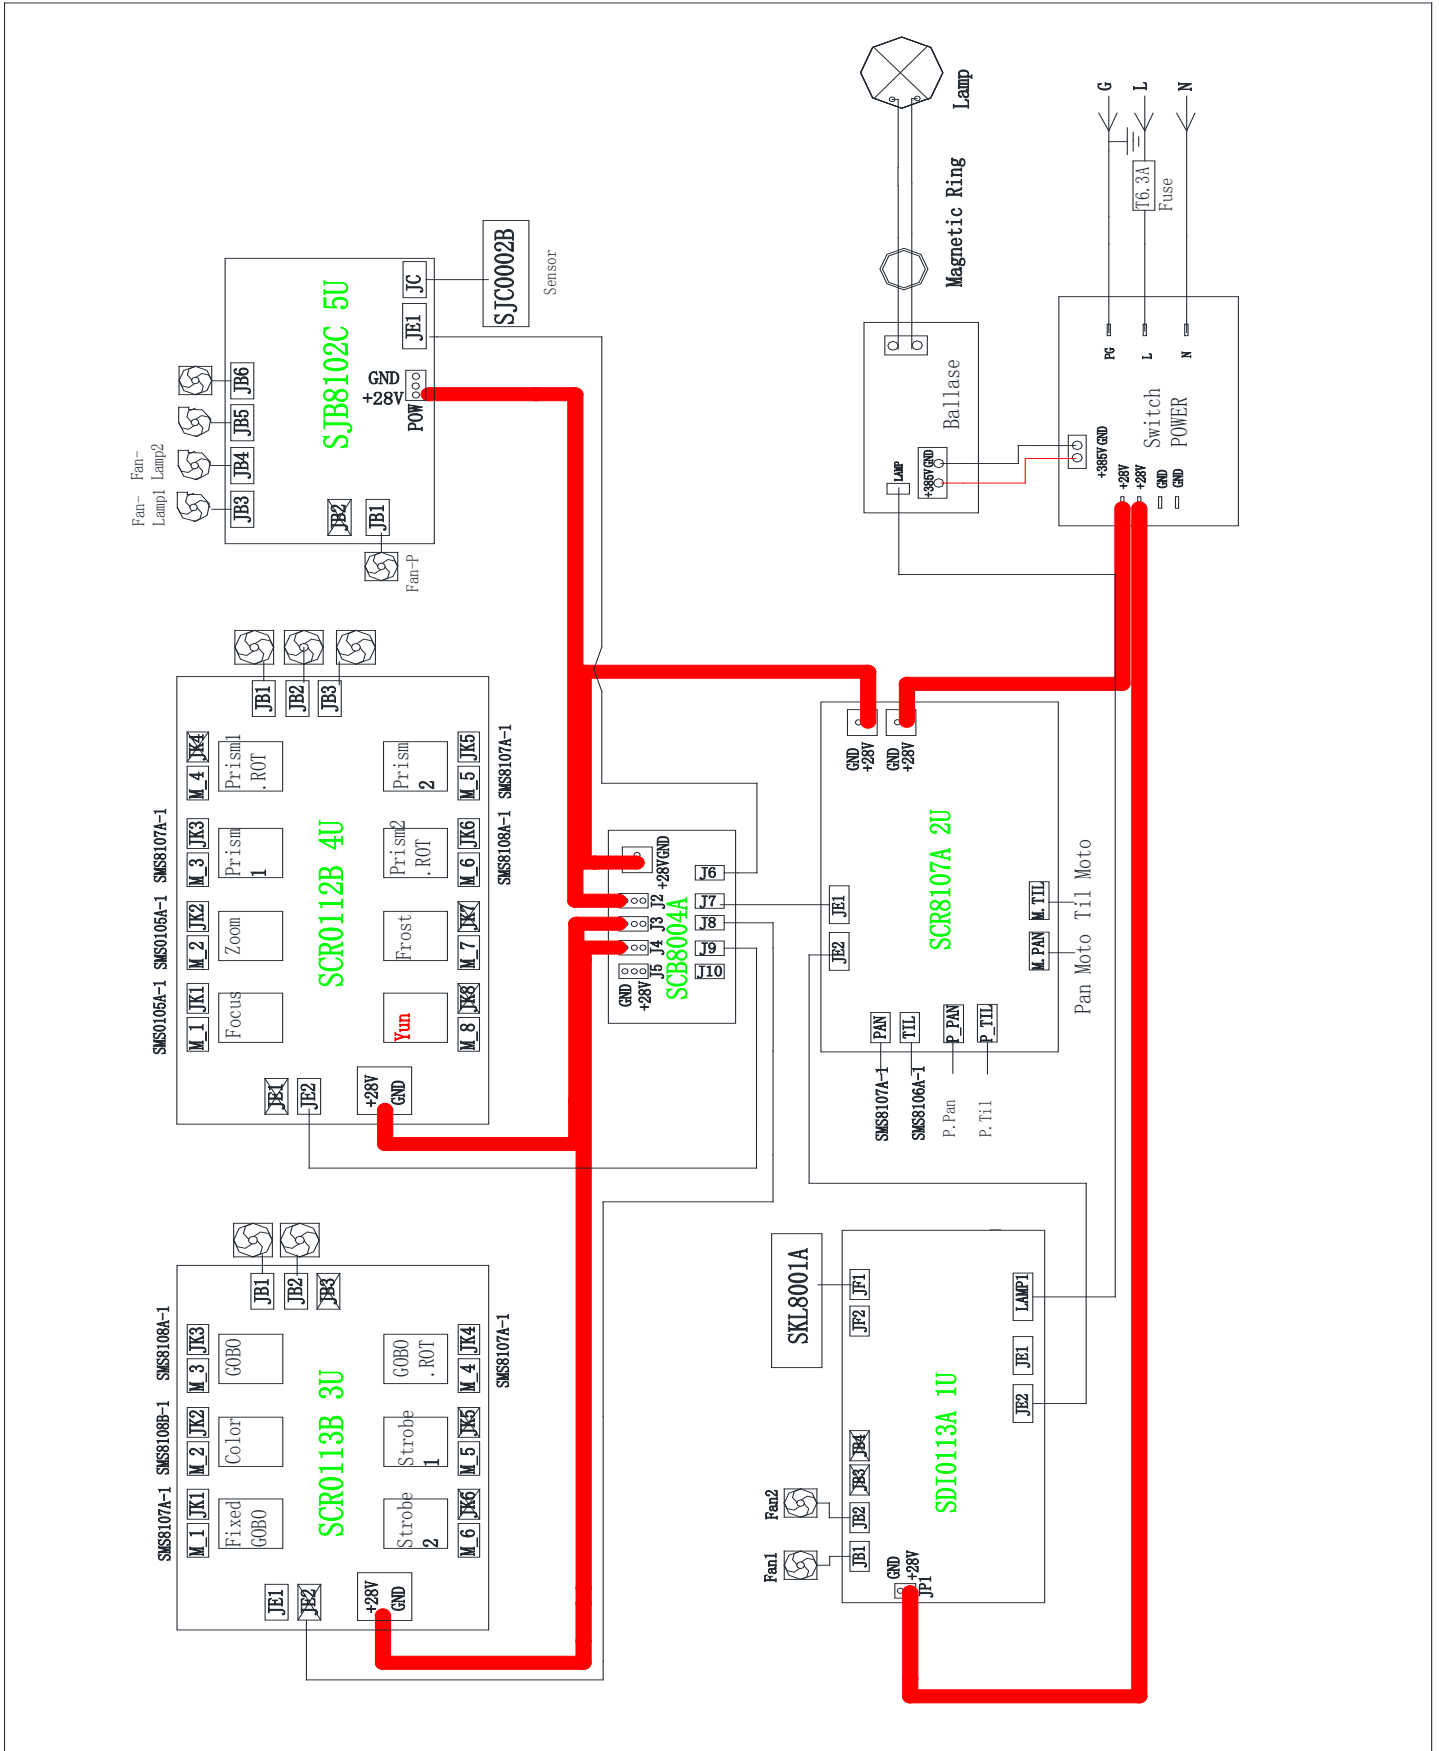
Lamp
Magnetic Ring
G L N
T6.3A
Fuse
Ballase
LAMP
+385V GND
+385V GND
+28V +28V GND GND
PG L N
Switch POWER
SJC0002B
Sensor
JC
JE1
SJB8102C 5U
GND +28V
POW
JB6
JB5
JB4
JB3
JB2
JB1
Fan-Lamp1 Fan-Lamp2
Fan-P
JB1 JB2 JB3
SMS0105A-1 SMS0105A-1 SMS8107A-1
M_1 JK1 M_2 JK2 M_3 JK3 M_4 JK4
Focus Zoom Prism 1 Prism1 .ROT
SCR0112B 4U
Yun Frost Prism2 .ROT Prism 2
M_8 JK8 M_7 JK7 M_6 JK6 M_5 JK5
SMS8108A-1 SMS8107A-1
JE1 JE2
+28V GND
GND +28V
J2 J3 J4 J5
+28V GND
SCB8004A
J6 J7 J8 J9 J10
GND +28V GND +28V
SCR8107A 2U
JE1 JE2
M.TIL Til Moto
M.PAN Pan Moto
PAN TIL P_PAN P_TIL
SMS8107A-1 SMS8106A-1 P.Pan P.Til
JB1 JB2 JB3
SMS8107A-1 SMS8108B-1 SMS8108A-1
M_1 JK1 M_2 JK2 M_3 JK3
Fixed GOBO Color GOBO
SCR0113B 3U
Strobe 2 Strobe 1 GOBO .ROT
M_6 JK6 M_5 JK5 M_4 JK4
SMS8107A-1
JE1 JE2
+28V GND
SKL8001A
JF1 JF2
LAMP1 JE1 JE2
SDI0113A 1U
JB4 JB3 JB2 JB1
Fan2 Fan1
GND +28V JP1